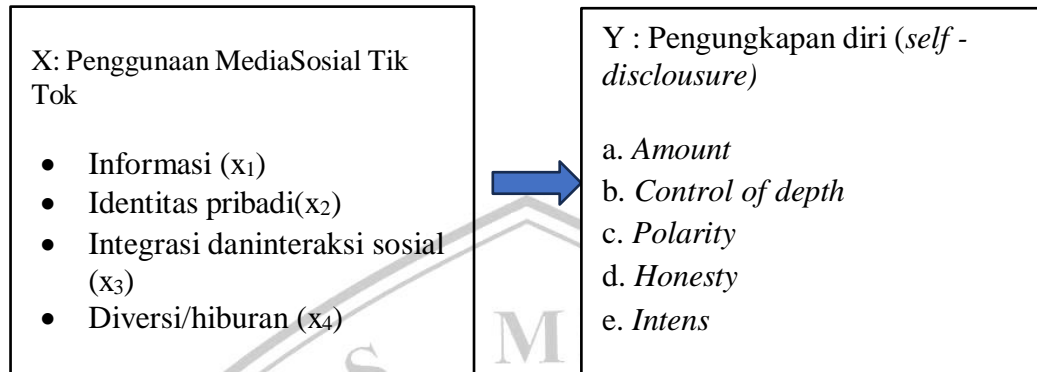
X: Penggunaan MediaSosial Tik Tok

- Informasi ($x_1$)
- Identitas pribadi($x_2$)
- Integrasi daninteraksi sosial ($x_3$)
- Diversi/hiburan ($x_4$)

Y : Pengungkapan diri (*self - disclousure)*

a. *Amount*
b. *Control of depth*
c. *Polarity*
d. *Honesty*
e. *Intens*

S M